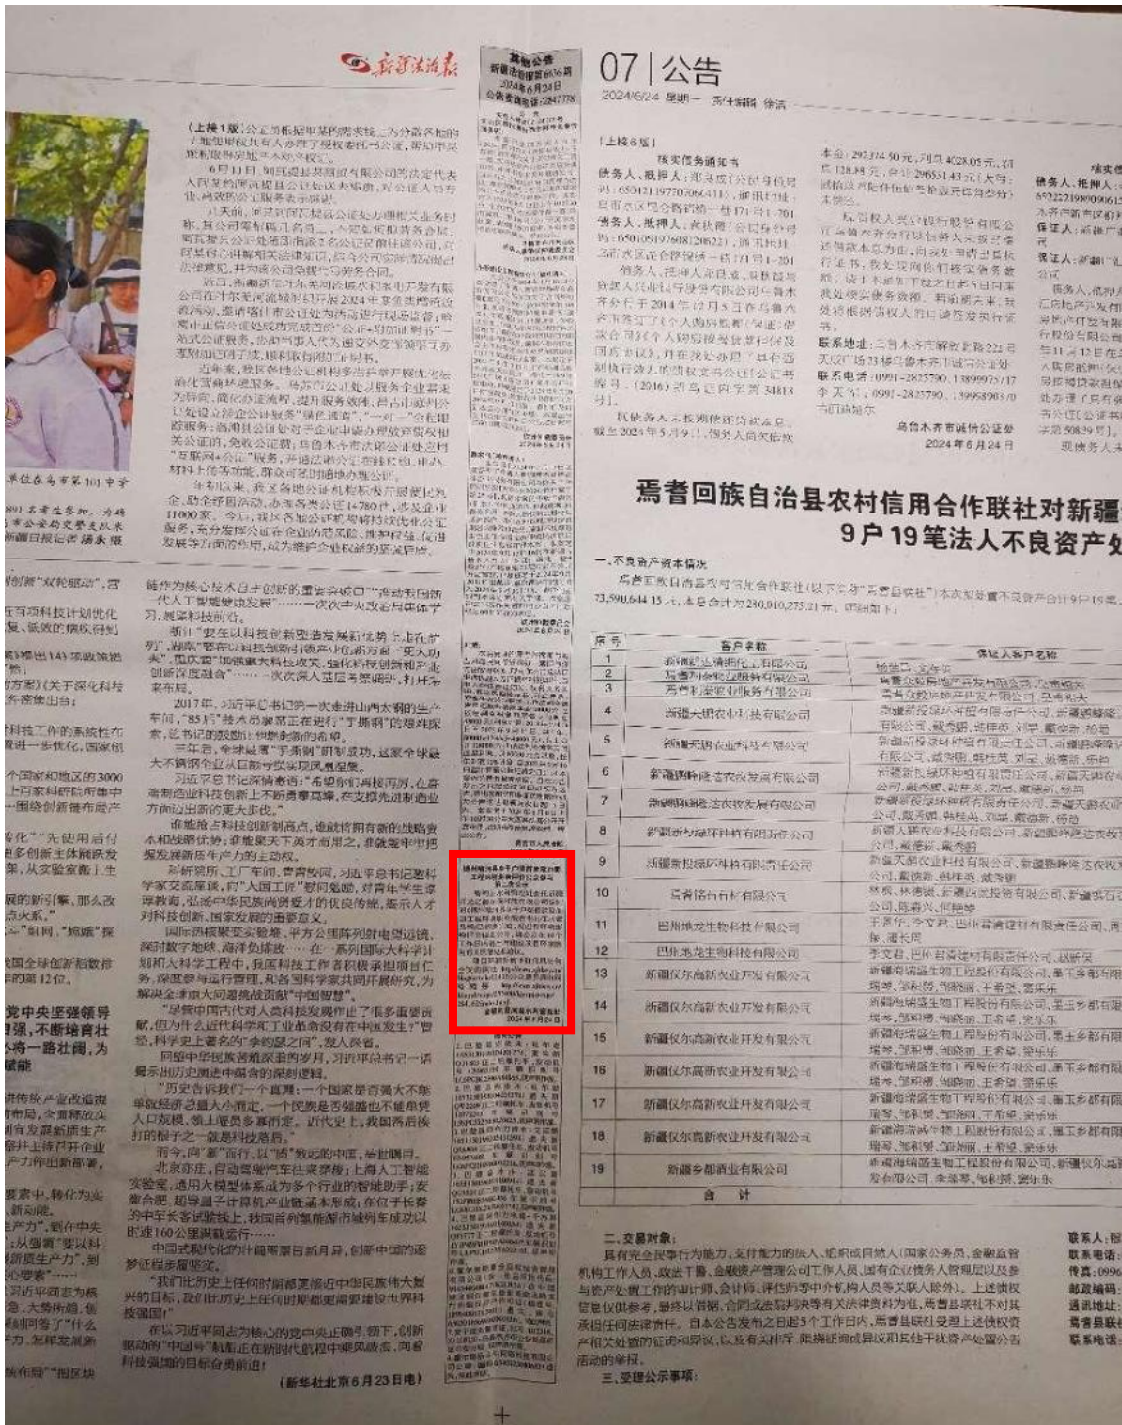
新疆法治报

07 | 公告

2024年6月24日 星期一

焉耆回族自治县农村信用合作联社对新疆
9户19笔法人不良资产处

一、不良资产资本情况

| 序号 | 客户名称 | 保证人客户名称 |
|---|---|---|
| 1 | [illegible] | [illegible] |
| 2 | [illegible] | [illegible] |
| 3 | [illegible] | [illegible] |
| 4 | 新疆大玥农业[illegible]有限公司 | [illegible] |
| 5 | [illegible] | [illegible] |
| 6 | 新疆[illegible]农业发展有限公司 | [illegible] |
| 7 | 新疆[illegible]农业发展有限公司 | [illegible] |
| 8 | 新疆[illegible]有限公司 | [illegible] |
| 9 | 新疆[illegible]有限责任公司 | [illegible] |
| 10 | 焉耆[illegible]有限公司 | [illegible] |
| 11 | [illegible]生物科技有限公司 | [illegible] |
| 12 | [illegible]科技有限公司 | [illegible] |
| 13 | 新疆仪尔高新农业开发有限公司 | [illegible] |
| 14 | 新疆仪尔高新农业开发有限公司 | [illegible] |
| 15 | 新疆仪尔高新农业开发有限公司 | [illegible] |
| 16 | 新疆仪尔高新农业开发有限公司 | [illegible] |
| 17 | 新疆仪尔高新农业开发有限公司 | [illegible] |
| 18 | 新疆仪尔高新农业开发有限公司 | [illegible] |
| 19 | 新疆乡都酒业有限公司 | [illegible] |
| | 合　计 | |

二、交易对象：

三、受理公示事项：

乌鲁木齐市诚信公证处
2024年6月24日

（新华社北京6月23日电）

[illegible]